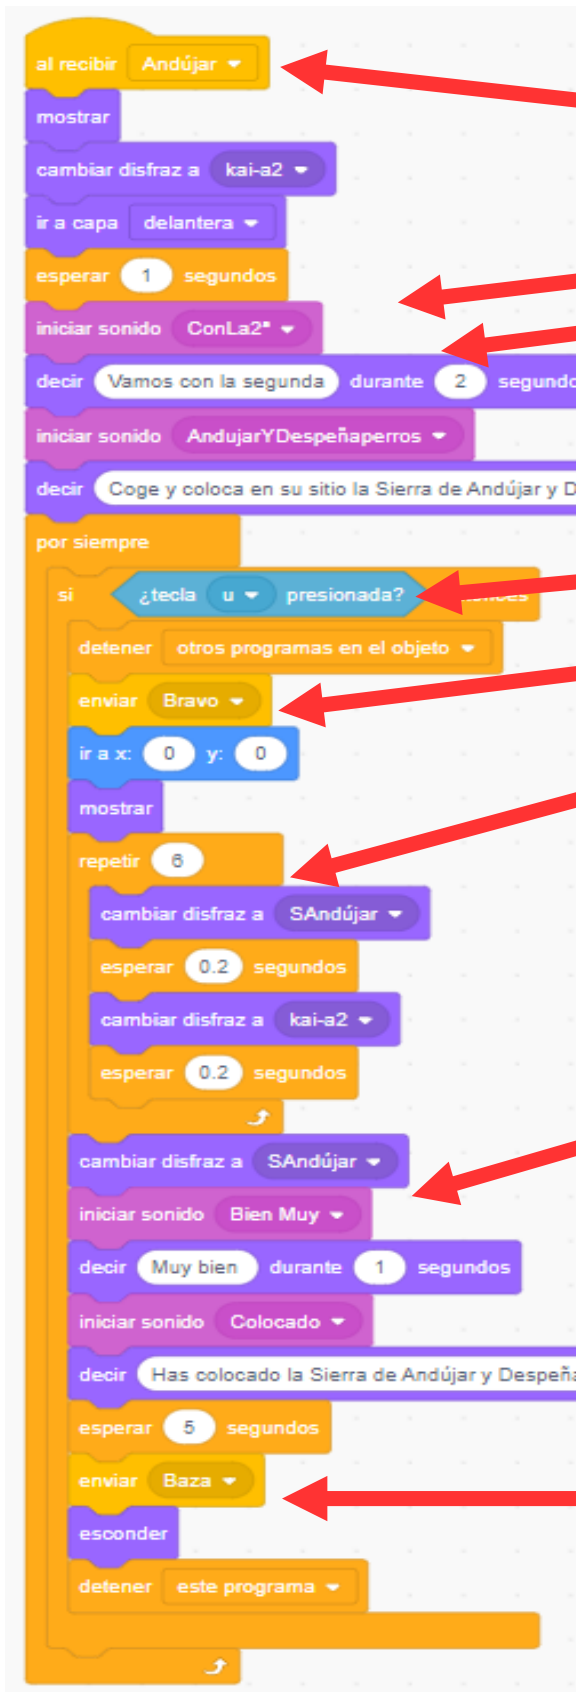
al recibir Andújar
mostrar
cambiar disfraz a kai-a2
ir a capa delantera
esperar 1 segundos
iniciar sonido ConLa2ª
decir Vamos con la segunda durante 2 segundo
iniciar sonido AndujarYDespeñaperros
decir Coge y coloca en su sitio la Sierra de Andújar y D
por siempre
si ¿tecla u presionada? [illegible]
detener otros programas en el objeto
enviar Bravo
ir a x: 0 y: 0
mostrar
repetir 6
cambiar disfraz a SAndújar
esperar 0.2 segundos
cambiar disfraz a kai-a2
esperar 0.2 segundos
cambiar disfraz a SAndújar
iniciar sonido Bien Muy
decir Muy bien durante 1 segundos
iniciar sonido Colocado
decir Has colocado la Sierra de Andújar y Despeña
esperar 5 segundos
enviar Baza
esconder
detener este programa